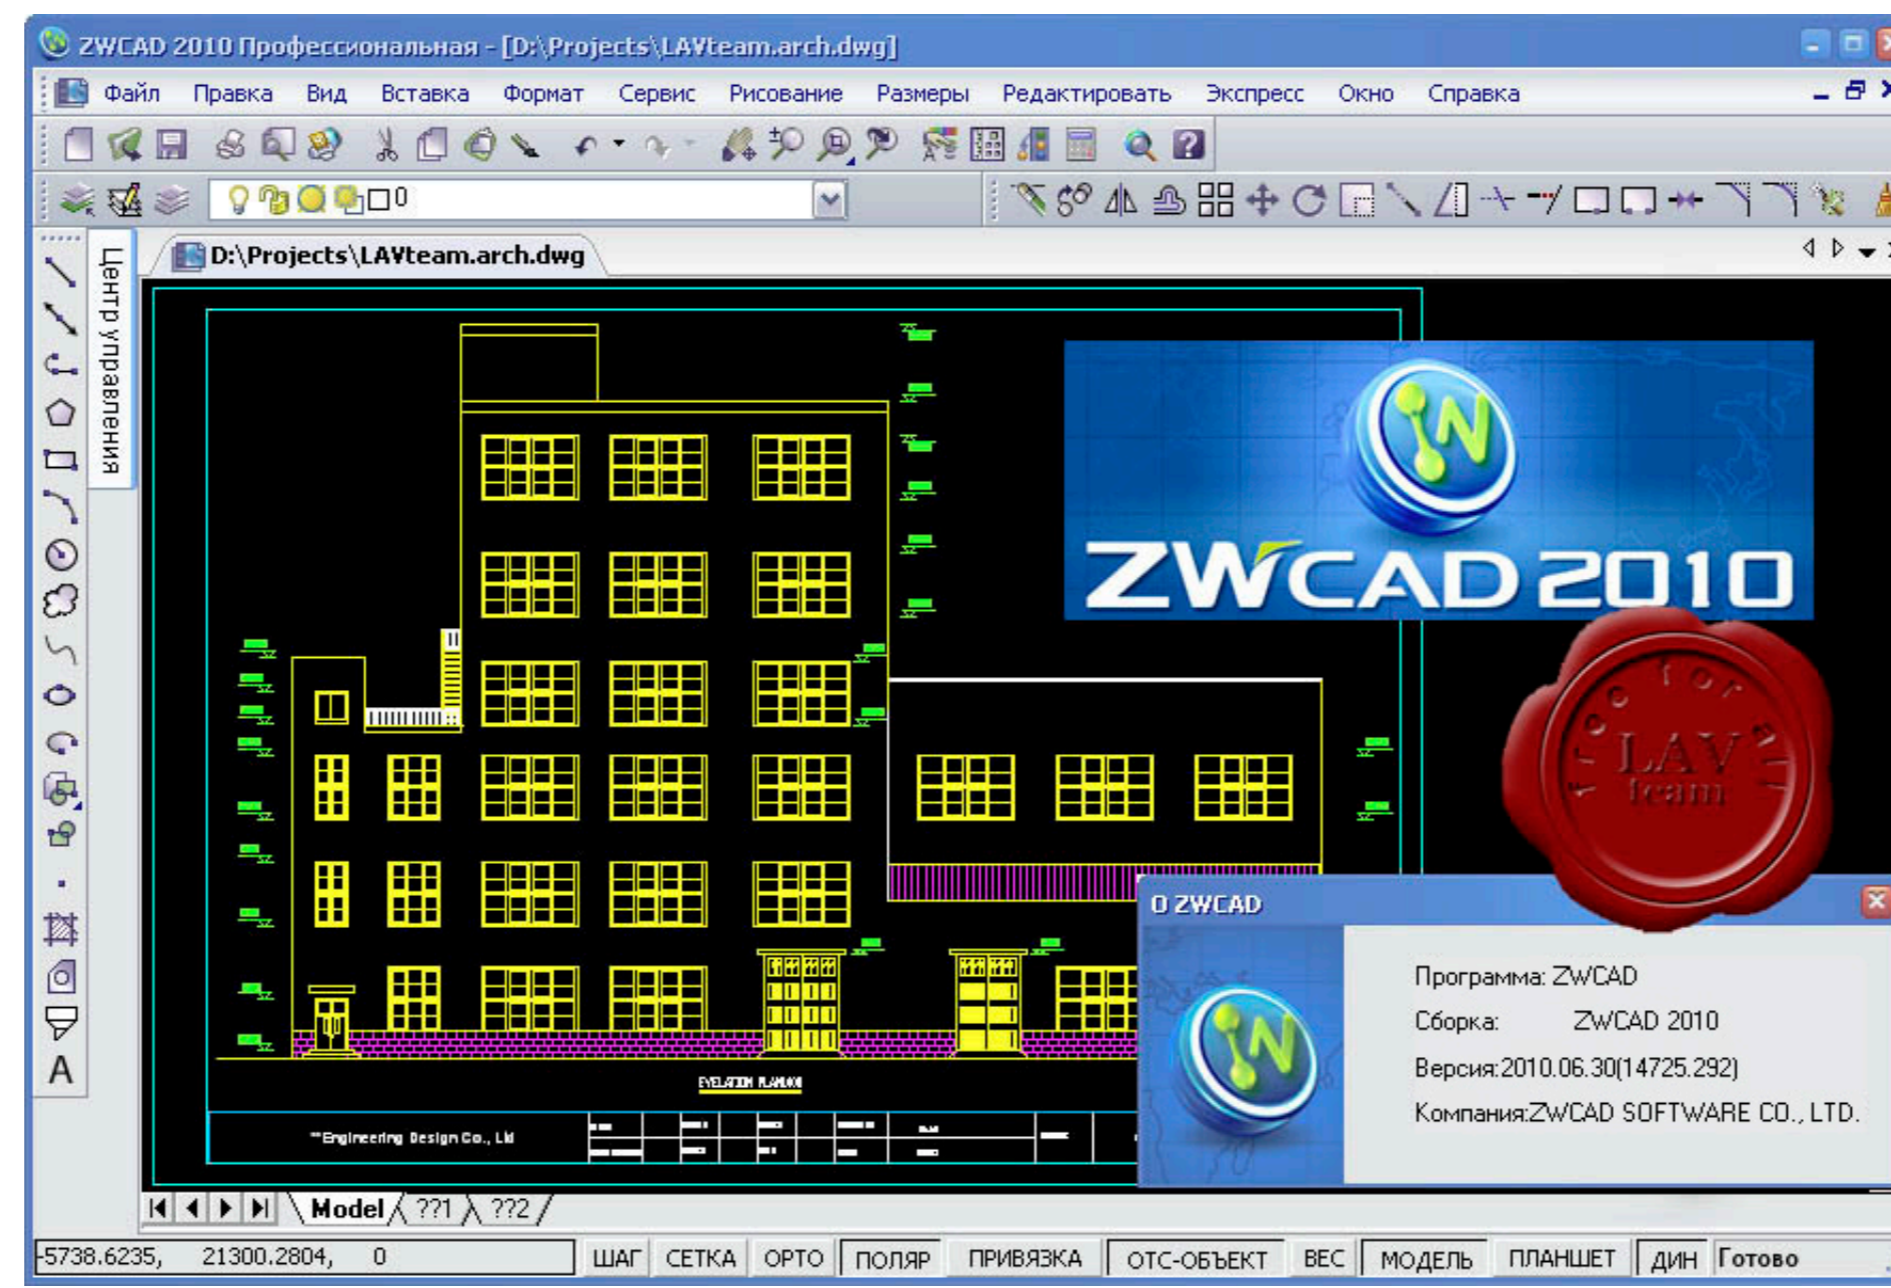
ZWCAD 2010 Профессиональная - [D:\Projects\LAVteam.arch.dwg]

Файл Правка Вид Вставка Формат Сервис Рисование Размеры Редактировать Экспресс Окно Справка

0

D:\Projects\LAVteam.arch.dwg

Центр управления

ZWCAD 2010

free for all
LAV
team

EVELATION PLAN

**Engineering Design Co., Ltd

О ZWCAD

Программа: ZWCAD
Сборка: ZWCAD 2010
Версия: 2010.06.30(14725.292)
Компания: ZWCAD SOFTWARE CO., LTD.

Model ??1 ??2

-5738.6235, 21300.2804, 0 ШАГ СЕТКА ОРТО ПОЛЯР ПРИВЯЗКА ОТС-ОБЪЕКТ ВЕС МОДЕЛЬ ПЛАНШЕТ ДИН Готово